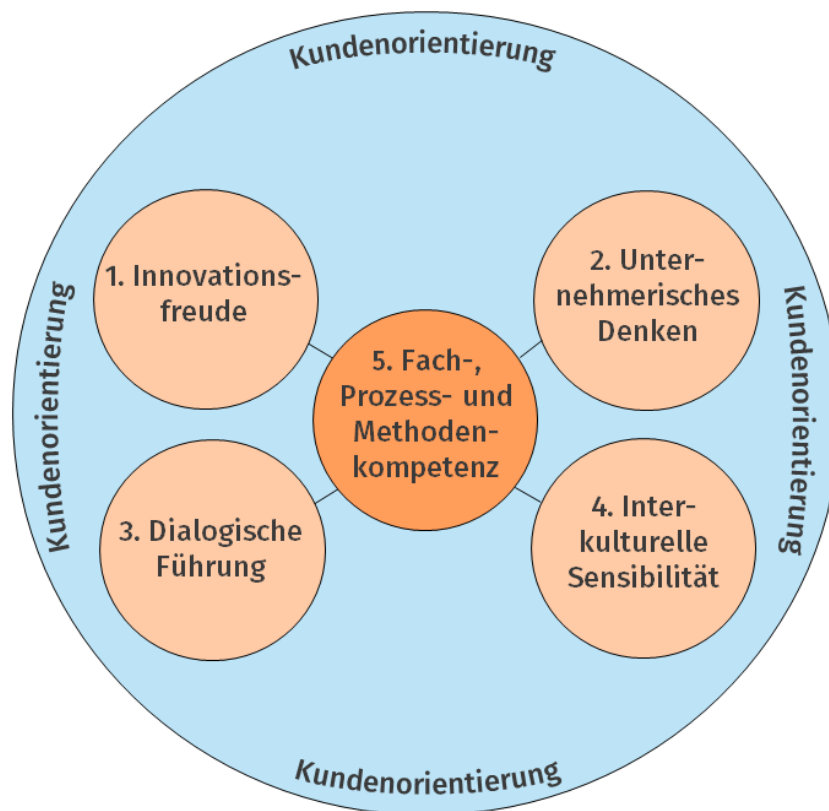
Kundenorientierung

Kundenorientierung

Kundenorientierung

1. Innovationsfreude

2. Unternehmerisches Denken

5. Fach-, Prozess- und Methodenkompetenz

3. Dialogische Führung

4. Interkulturelle Sensibilität

Kundenorientierung